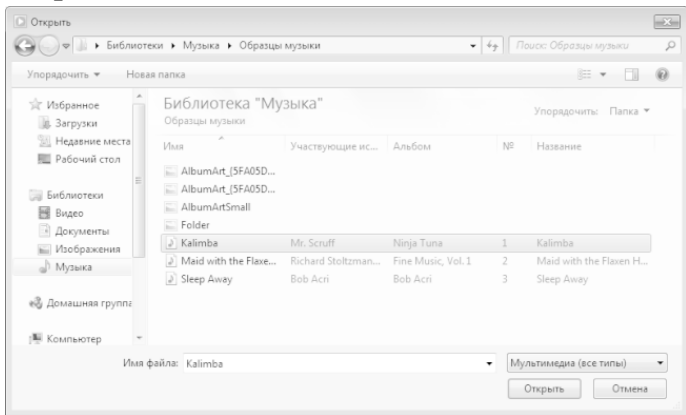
Открыть

▸ Библиотеки ▸ Музыка ▸ Образцы музыки

Поиск: Образцы музыки

Упорядочить ▾ Новая папка

Избранное
Загрузки
Недавние места
Рабочий стол

Библиотеки
Видео
Документы
Изображения
Музыка

Домашняя группа

Компьютер

Библиотека "Музыка"
Образцы музыки

Упорядочить: Папка ▾

| Имя | Участвующие ис... | Альбом | № | Название |
|---|---|---|---|---|
| AlbumArt_{5FA05D... | | | | |
| AlbumArt_{5FA05D... | | | | |
| AlbumArtSmall | | | | |
| Folder | | | | |
| Kalimba | Mr. Scruff | Ninja Tuna | 1 | Kalimba |
| Maid with the Flaxe... | Richard Stoltzman... | Fine Music, Vol. 1 | 2 | Maid with the Flaxen H... |
| Sleep Away | Bob Acri | Bob Acri | 3 | Sleep Away |

Имя файла: Kalimba

Мультимедиа (все типы)

Открыть

Отмена